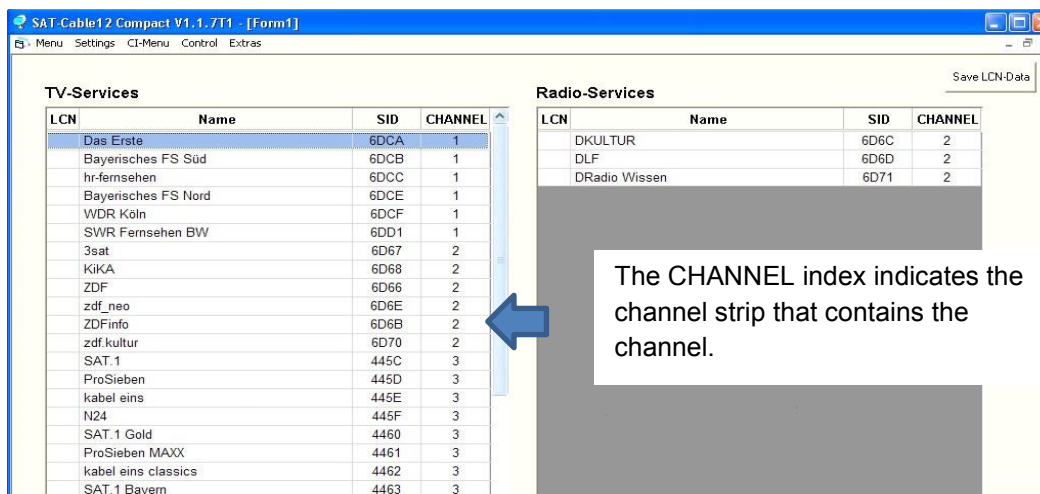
SAT-Cable12 Compact V1.1.7T1 - [Form1]

Menu Settings CI-Menu Control Extras

Save LCN-Data

TV-Services

| LCN | Name | SID | CHANNEL |
|---|---|---|---|
| | Das Erste | 6DCA | 1 |
| | Bayerisches FS Süd | 6DCB | 1 |
| | hr-fernsehen | 6DCC | 1 |
| | Bayerisches FS Nord | 6DCE | 1 |
| | WDR Köln | 6DCF | 1 |
| | SWR Fernsehen BW | 6DD1 | 1 |
| | 3sat | 6D67 | 2 |
| | KiKA | 6D68 | 2 |
| | ZDF | 6D66 | 2 |
| | zdf_neo | 6D6E | 2 |
| | ZDFinfo | 6D6B | 2 |
| | zdf.kultur | 6D70 | 2 |
| | SAT.1 | 445C | 3 |
| | ProSieben | 445D | 3 |
| | kabel eins | 445E | 3 |
| | N24 | 445F | 3 |
| | SAT.1 Gold | 4460 | 3 |
| | ProSieben MAXX | 4461 | 3 |
| | kabel eins classics | 4462 | 3 |
| | SAT.1 Bayern | 4463 | 3 |

Radio-Services

| LCN | Name | SID | CHANNEL |
|---|---|---|---|
| | DKULTUR | 6D6C | 2 |
| | DLF | 6D6D | 2 |
| | DRadio Wissen | 6D71 | 2 |

The CHANNEL index indicates the channel strip that contains the channel.